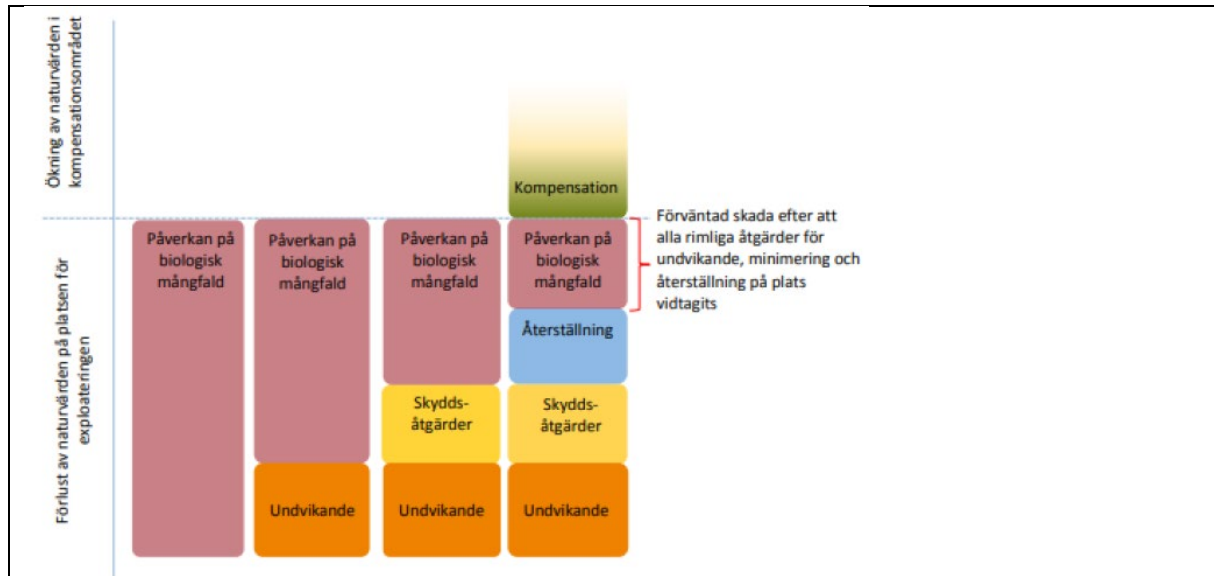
Ökning av naturvärden i kompensationsområdet

Förlust av naturvärden på platsen för exploateringen

Kompensation

Förväntad skada efter att alla rimliga åtgärder för undvikande, minimering och återställning på plats vidtagits

Påverkan på biologisk mångfald

Påverkan på biologisk mångfald

Undvikande

Påverkan på biologisk mångfald

Skydds-åtgärder

Undvikande

Påverkan på biologisk mångfald

Återställning

Skydds-åtgärder

Undvikande